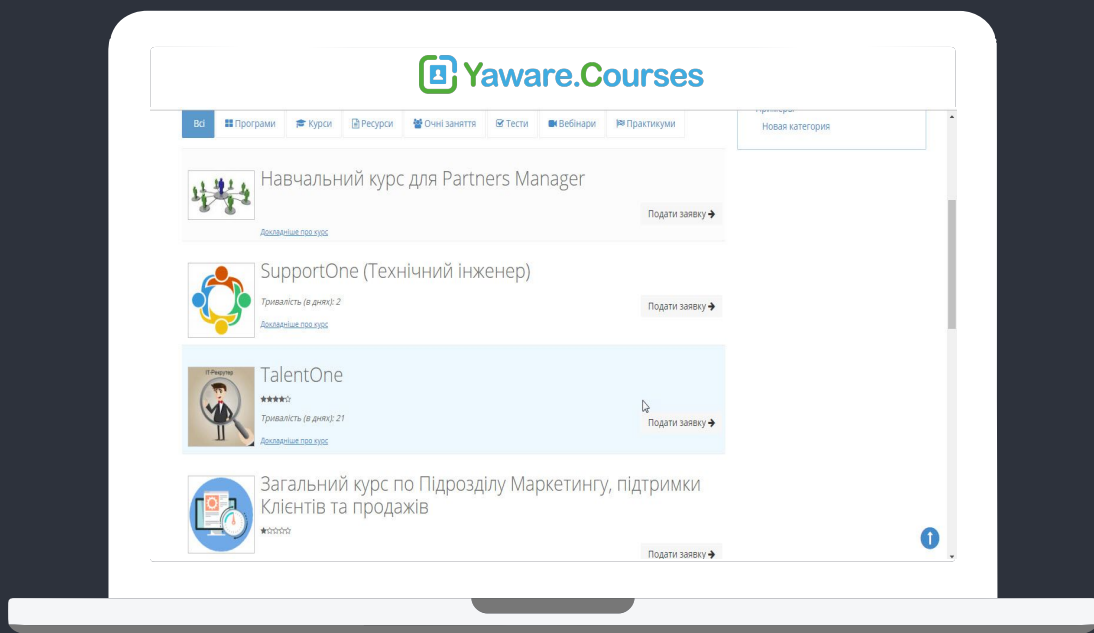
Yaware.Courses

Всі | Програми | Курси | Ресурси | Очні заняття | Тести | Вебінари | Практикуми

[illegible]
Новая категория

Навчальний курс для Partners Manager
Подати заявку
Докладніше про курс

SupportOne (Технічний інженер)
Тривалість (в днях): 2
Подати заявку
Докладніше про курс

IT-Рекрутер
TalentOne
Тривалість (в днях): 21
Подати заявку
Докладніше про курс

Загальний курс по Підрозділу Маркетингу, підтримки Клієнтів та продажів
Подати заявку